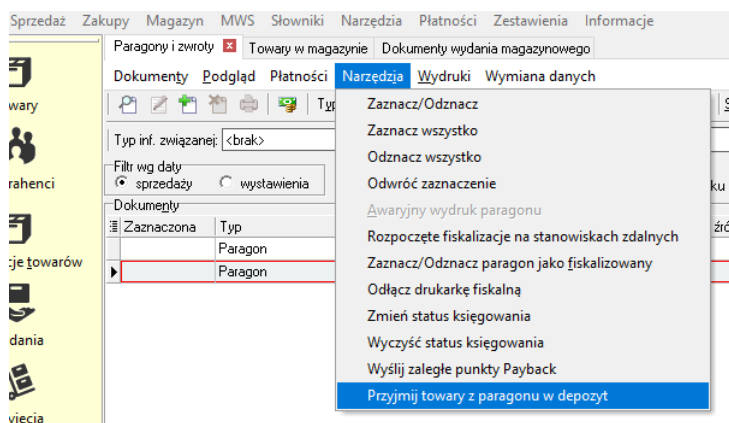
Sprzedaż Zakupy Magazyn MWS Słowniki Narzędzia Płatności Zestawienia Informacje

Paragony i zwroty Towary w magazynie Dokumenty wydania magazynowego

Dokumenty Podgląd Płatności Narzędzia Wydruki Wymiana danych

Typ inf. związanej: <brak>

Filtr wg daty
sprzedaży
wystawienia

Dokumenty

| Zaznaczona | Typ |
|---|---|
| | Paragon |
| | Paragon |

wary
rahenci
cje towarów
dania
viecia

Zaznacz/Odznacz
Zaznacz wszystko
Odznacz wszystko
Odwróć zaznaczenie
Awaryjny wydruk paragonu
Rozpoczęte fiskalizacje na stanowiskach zdalnych
Zaznacz/Odznacz paragon jako fiskalizowany
Odłącz drukarkę fiskalną
Zmień status księgowania
Wyczyść status księgowania
Wyślij zaległe punkty Payback
Przyjmij towary z paragonu w depozyt

Ty
ku
źró